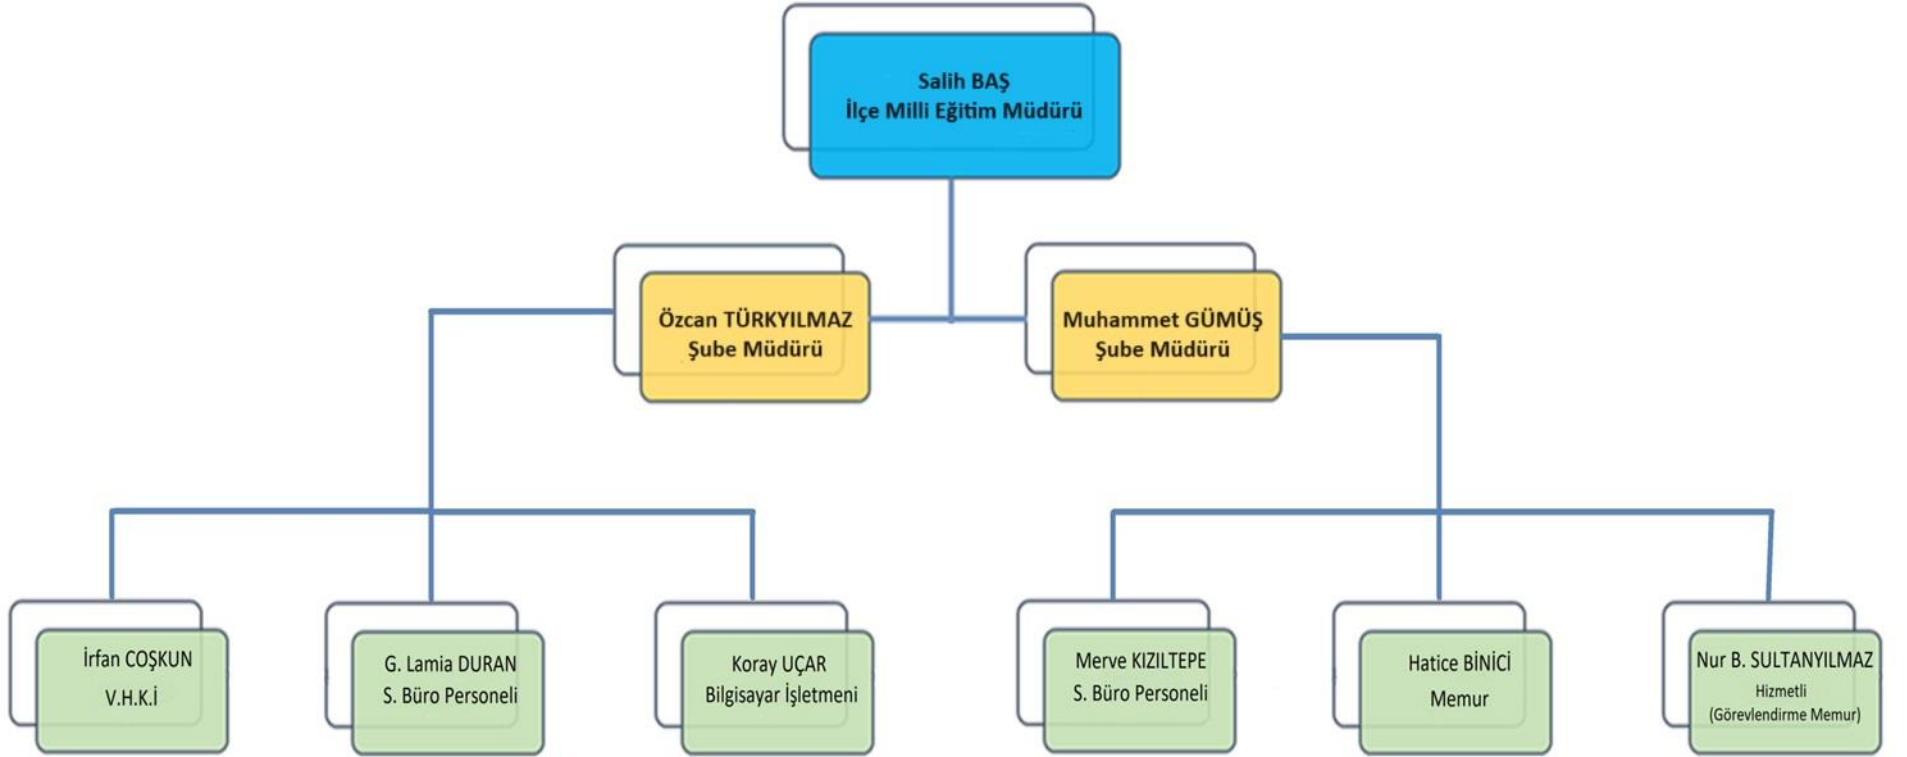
Salih BAŞ
İlçe Milli Eğitim Müdürü

Özcan TÜRKYILMAZ
Şube Müdürü

Muhammet GÜMÜŞ
Şube Müdürü

İrfan COŞKUN
V.H.K.İ

G. Lamia DURAN
S. Büro Personeli

Koray UÇAR
Bilgisayar İşletmeni

Merve KIZILTEPE
S. Büro Personeli

Hatice BİNİCİ
Memur

Nur B. SULTANYILMAZ
Hizmetli
(Görevlendirme Memur)